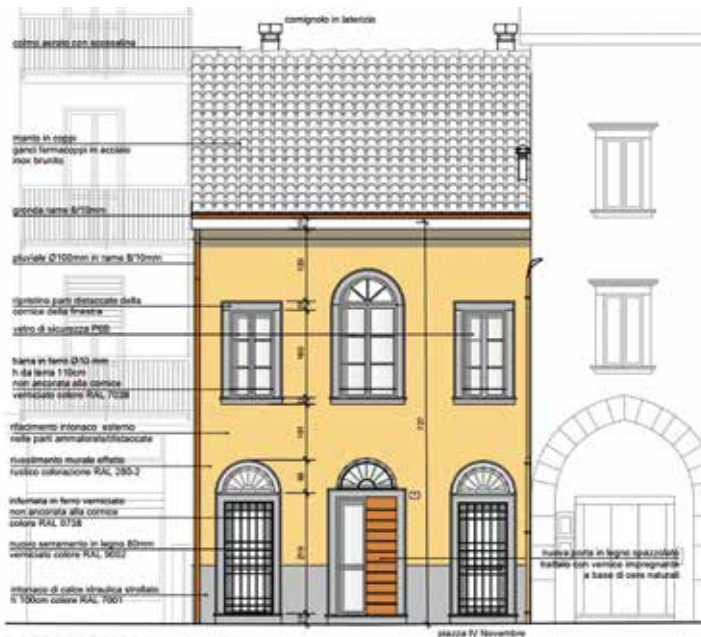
comignolo in laterizio

colmo aerato con sopraelina

manto in coppi
ganci fermacoppi in acciaio
inox brunito

gronda rame 8/10mm

pluviale Ø100mm in rame 8/10mm

ripristino parti distaccate della
cornice della finestra

vetro di sicurezza P8B

ringhiera in ferro Ø10 mm
h da terra 110cm
non ancorata alla cornice
verniciato colore RAL 7038

rifacimento intonaco esterno
nelle parti ammalorate/distaccate

rivestimento murale effetto
rustico colorazione RAL 280-2

inferriata in ferro verniciato
non ancorata alla cornice
colore RAL 5738

nuovo serramento in legno 80mm
verniciato colore RAL 9002

intonaco di calce idraulica strollato
h 100cm colore RAL 7001

nuova porta in legno spazzolato
trattato con vernice impregnante
a base di cere naturali

piazza IV Novembre